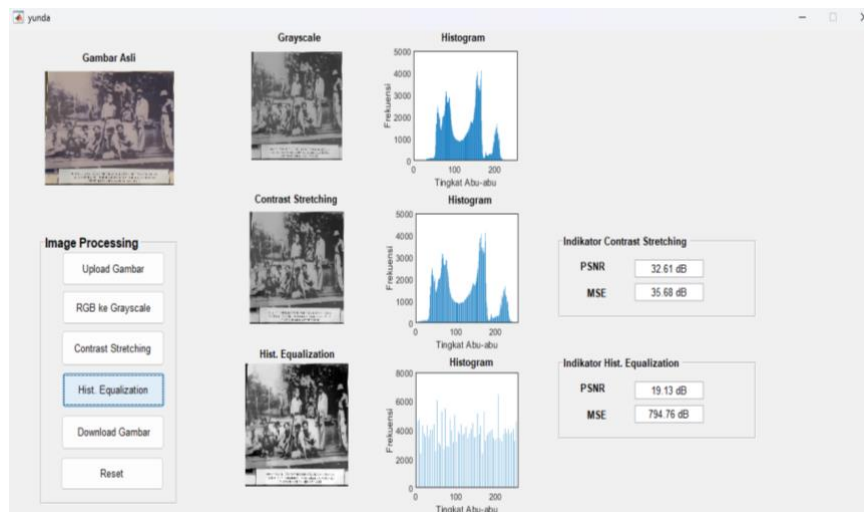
yunda

Gambar Asli

Grayscale

Histogram

5000
4000
3000
2000
1000
0
Frekuensi
0 100 200
Tingkat Abu-abu

Contrast Stretching

Histogram

5000
4000
3000
2000
1000
0
Frekuensi
0 100 200
Tingkat Abu-abu

Hist. Equalization

Histogram

8000
6000
4000
2000
0
Frekuensi
0 100 200
Tingkat Abu-abu

Image Processing

Upload Gambar

RGB ke Grayscale

Contrast Stretching

Hist. Equalization

Download Gambar

Reset

Indikator Contrast Stretching

PSNR 32.61 dB

MSE 35.68 dB

Indikator Hist. Equalization

PSNR 19.13 dB

MSE 794.76 dB